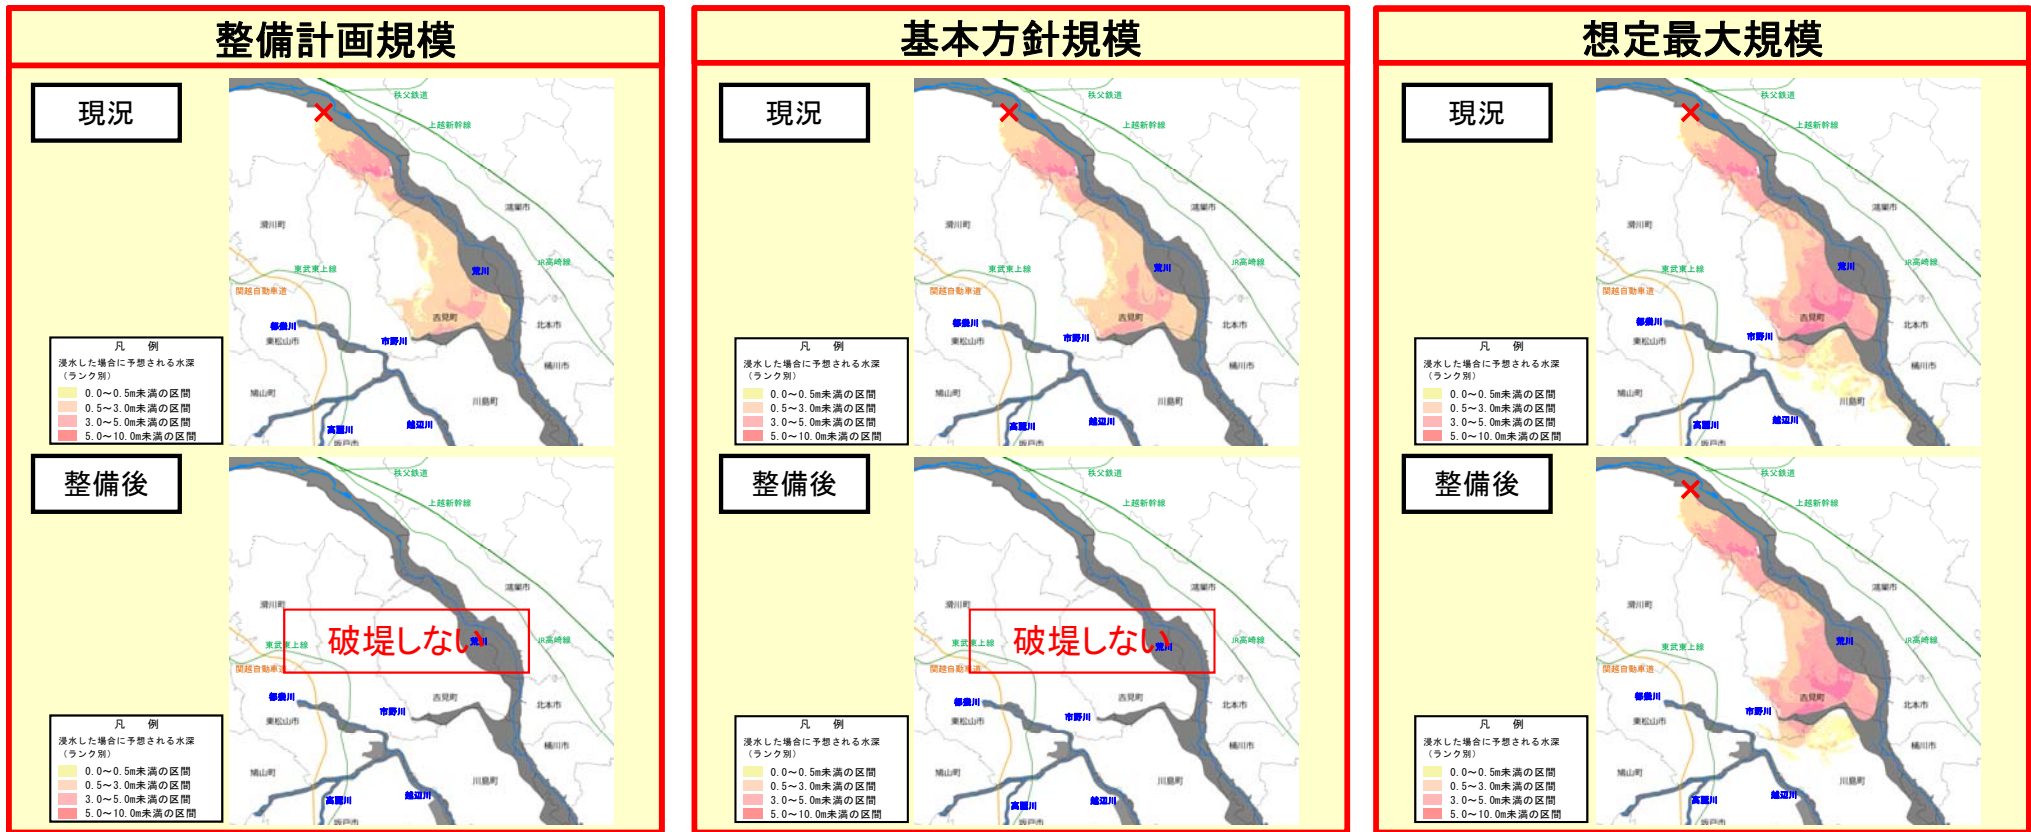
整備計画規模

現況

秩父鉄道
上越新幹線
滑川町
深谷市
東武東上線
JR高崎線
荒川
関越自動車道
都幾川
東松山市
市野川
吉見町
北本市
鴻巣市
桶川市
鳩山町
川島町
高麗川
越辺川
坂戸市

凡例
浸水した場合に予想される水深（ランク別）
0.0～0.5m未満の区間
0.5～3.0m未満の区間
3.0～5.0m未満の区間
5.0～10.0m未満の区間

整備後

破堤しない

凡例
浸水した場合に予想される水深（ランク別）
0.0～0.5m未満の区間
0.5～3.0m未満の区間
3.0～5.0m未満の区間
5.0～10.0m未満の区間

基本方針規模

現況

凡例
浸水した場合に予想される水深（ランク別）
0.0～0.5m未満の区間
0.5～3.0m未満の区間
3.0～5.0m未満の区間
5.0～10.0m未満の区間

整備後

破堤しない

凡例
浸水した場合に予想される水深（ランク別）
0.0～0.5m未満の区間
0.5～3.0m未満の区間
3.0～5.0m未満の区間
5.0～10.0m未満の区間

想定最大規模

現況

凡例
浸水した場合に予想される水深（ランク別）
0.0～0.5m未満の区間
0.5～3.0m未満の区間
3.0～5.0m未満の区間
5.0～10.0m未満の区間

整備後

凡例
浸水した場合に予想される水深（ランク別）
0.0～0.5m未満の区間
0.5～3.0m未満の区間
3.0～5.0m未満の区間
5.0～10.0m未満の区間